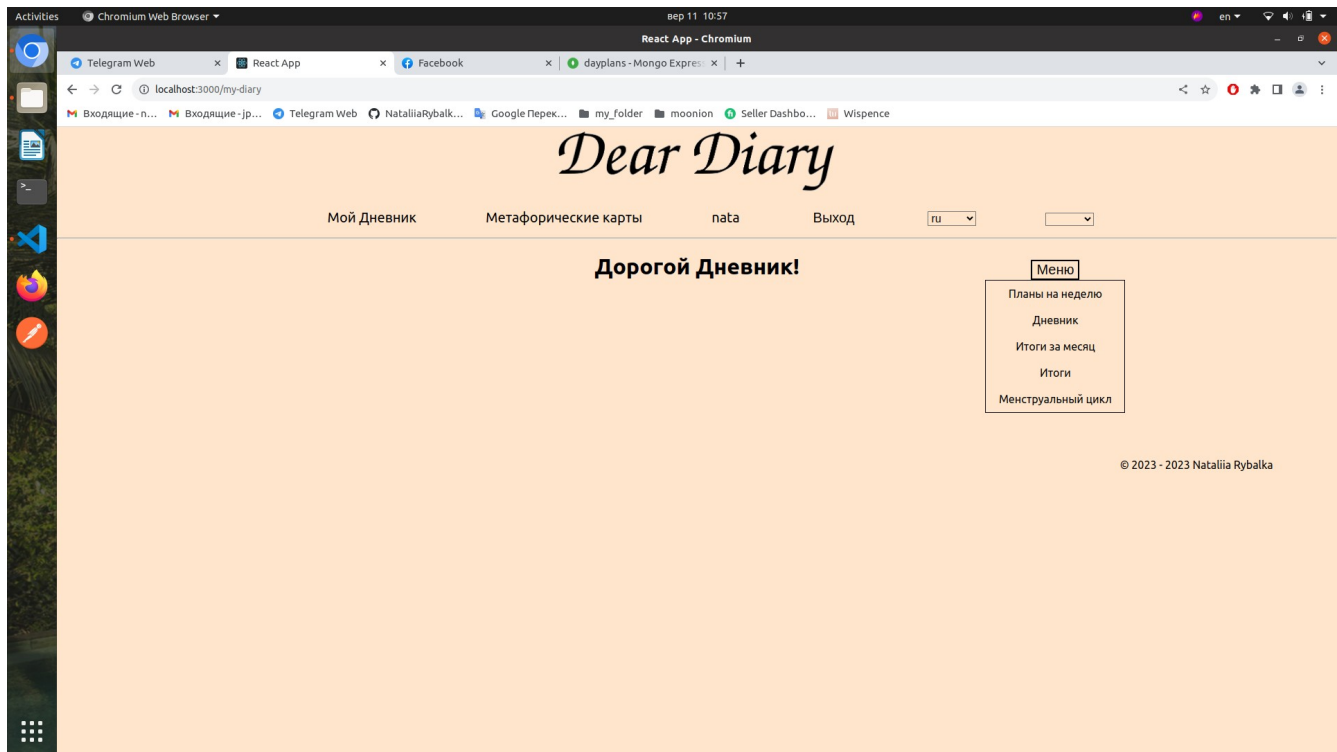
Activities Chromium Web Browser ▾ вер 11 10:57 en ▾

React App - Chromium

Telegram Web × React App × Facebook × dayplans - Mongo Expres × +

localhost:3000/my-diary

Входящие - n... Входящие - jp... Telegram Web NataliiaRybalk... Google Перек... my_folder moonion Seller Dashbo... Wispence

Dear Diary

Мой Дневник Метафорические карты nata Выход ru

Дорогой Дневник!

Меню

Планы на неделю

Дневник

Итоги за месяц

Итоги

Менструальный цикл

© 2023 - 2023 Nataliia Rybalka